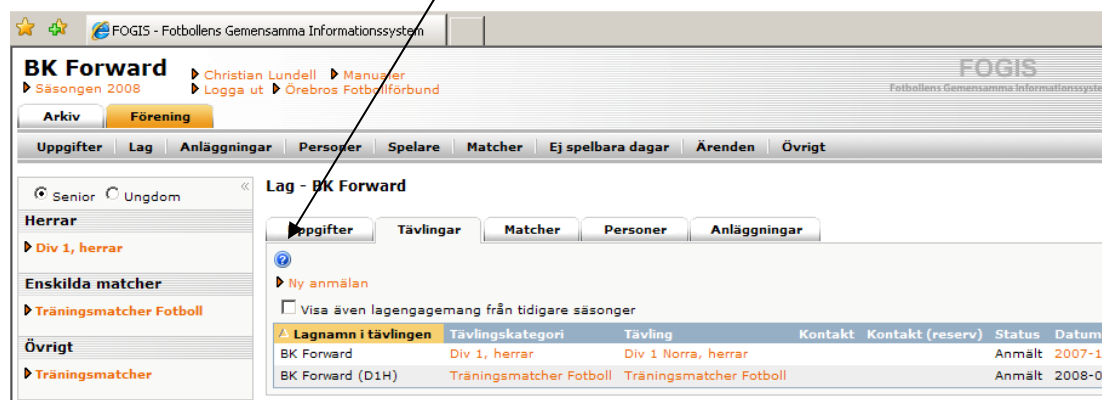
FOGIS - Fotbollens Gemensamma Informationssystem

BK Forward
Säsongen 2008
Christian Lundell Manualer
Logga ut Örebros Fotbollförbund

FOGIS
Fotbollens Gemensamma Informationssyste

Arkiv Förening

Uppgifter | Lag | Anläggningar | Personer | Spelare | Matcher | Ej spelbara dagar | Ärenden | Övrigt

Senior Ungdom

Herrar
Div 1, herrar

Enskilda matcher
Träningsmatcher Fotboll

Övrigt
Träningsmatcher

Lag - BK Forward

Uppgifter | Tävlingar | Matcher | Personer | Anläggningar

Ny anmälan

Visa även lagengagemang från tidigare säsonger

| Lagnamn i tävlingen | Tävlingskategori | Tävling | Kontakt | Kontakt (reserv) | Status | Datum |
|---|---|---|---|---|---|---|
| BK Forward | Div 1, herrar | Div 1 Norra, herrar | | | Anmält | 2007-1 |
| BK Forward (D1H) | Träningsmatcher Fotboll | Träningsmatcher Fotboll | | | Anmält | 2008-0 |